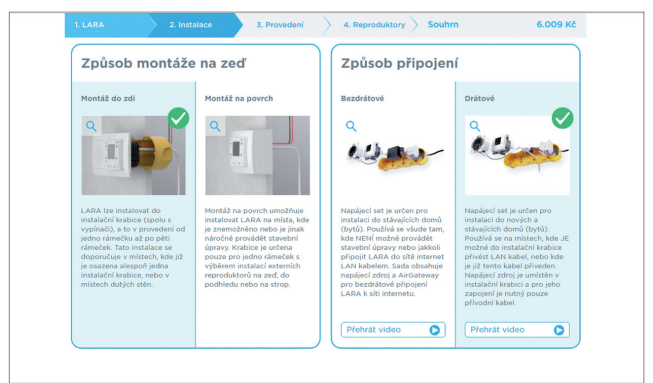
1. LARA 2. Instalace 3. Provedení 4. Reproduktory Souhrn 6.009 Kč

Způsob montáže na zeď

Montáž do zdi

LARA lze instalovat do instalační krabice (spolu s vypínači), a to v provedení od jednoho rámečku až po pěti rámeček. Tato instalace se doporučuje v místech, kde již je osazena alespoň jedna instalační krabice, nebo v místech dutých stěn.

Montáž na povrch

Montáž na povrch umožňuje instalovat LARA na místa, kde je znemožněno nebo je jinak náročné provádět stavební úpravy. Krabice je určena pouze pro jedno rámeček s výběrem instalací externích reproduktorů na zeď, do podhledu nebo na strop.

Způsob připojení

Bezdrátové

Napájecí set je určen pro instalaci do stávajících domů (bytů). Používá se všude tam, kde NENÍ možné provádět stavební úpravy nebo jakkoli připojit LARA do sítě internet LAN kabelem. Sada obsahuje napájecí zdroj a AirGateway pro bezdrátové připojení LARA k síti internetu.

Přehrát video

Drátové

Napájecí set je určen pro instalaci do nových a stávajících domů (bytů). Používá se na místech, kde JE možné do instalační krabice přivést LAN kabel, nebo kde je již tento kabel přiveden. Napájecí zdroj je umístěn v instalační krabici a pro jeho zapojení je nutný pouze přívodní kabel.

Přehrát video